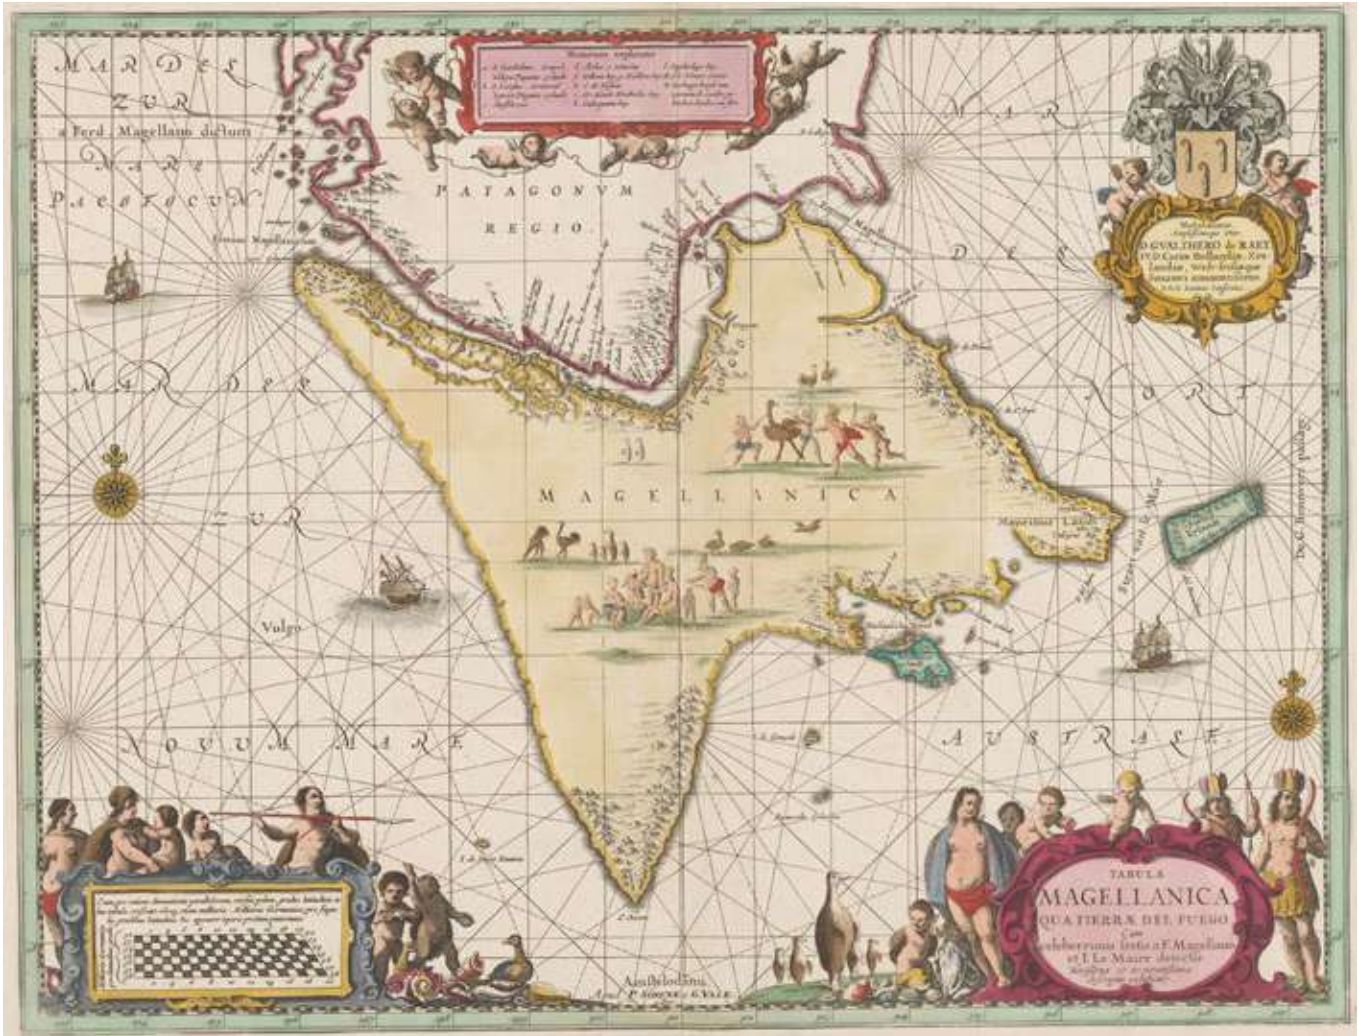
MAR DEL ZUR
à Ferd. Magellano dictum
MARE PACIFICUM

PATAGONUM REGIO.

MAR DEL NORT

MAR DEL ZUR

MAGELLANICA

Mauritius Land

Vulgo

NOVUM MARE

AUSTRALE

TABULA MAGELLANICA QUA TIERRÆ DEL FUEGO Cum celeberrimis fretis a F. Magellano et I. Le Maire detectis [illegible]

D. GUALTHERO de RAET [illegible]

Amstelodami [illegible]

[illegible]